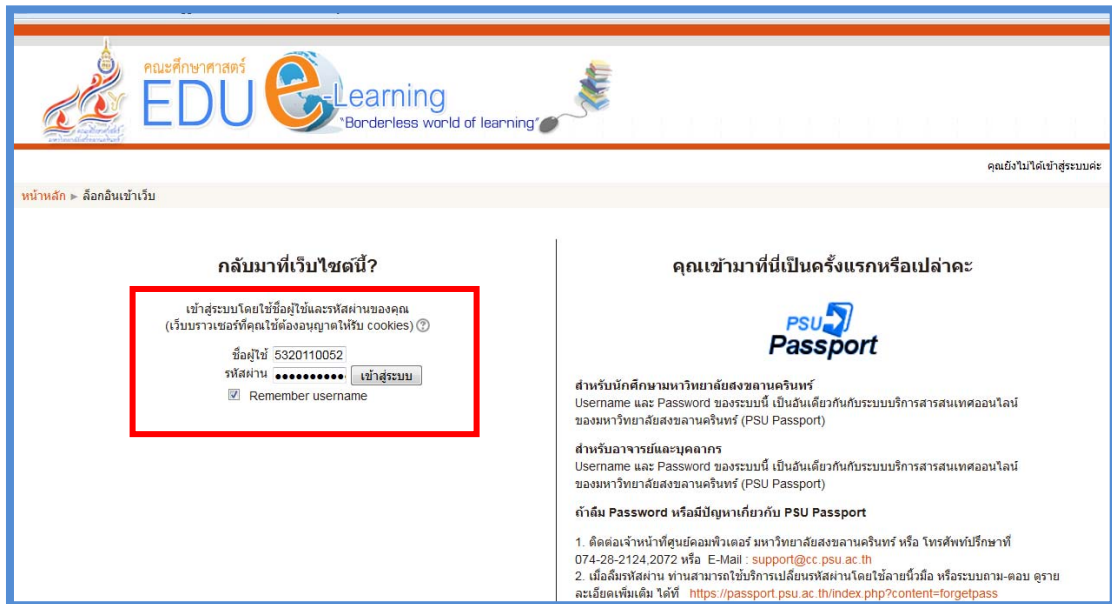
คณะศึกษาศาสตร์ EDU e-Learning "Borderless world of learning"

คุณยังไม่ได้เข้าสู่ระบบค่ะ

หน้าหลัก ► ล็อกอินเข้าเว็บ

กลับมาที่เว็บไซต์นี้?

เข้าสู่ระบบโดยใช้ชื่อผู้ใช้และรหัสผ่านของคุณ
(เว็บบราวเซอร์ที่คุณใช้ต้องอนุญาตให้รับ cookies)

ชื่อผู้ใช้ 5320110052
รหัสผ่าน •••••••••• เข้าสู่ระบบ
Remember username

คุณเข้ามาที่นี่เป็นครั้งแรกหรือเปล่าคะ

PSU Passport

สำหรับนักศึกษามหาวิทยาลัยสงขลานครินทร์
Username และ Password ของระบบนี้ เป็นอันเดียวกันกับระบบบริการสารสนเทศออนไลน์ ของมหาวิทยาลัยสงขลานครินทร์ (PSU Passport)

สำหรับอาจารย์และบุคลากร
Username และ Password ของระบบนี้ เป็นอันเดียวกันกับระบบบริการสารสนเทศออนไลน์ ของมหาวิทยาลัยสงขลานครินทร์ (PSU Passport)

ถ้าลืม Password หรือมีปัญหาเกี่ยวกับ PSU Passport

1. ติดต่อเจ้าหน้าที่ศูนย์คอมพิวเตอร์ มหาวิทยาลัยสงขลานครินทร์ หรือ โทรศัพท์ปรึกษาที่ 074-28-2124,2072 หรือ E-Mail : support@cc.psu.ac.th
2. เมื่อลืมรหัสผ่าน ท่านสามารถใช้บริการเปลี่ยนรหัสผ่านโดยใช้ลายนิ้วมือ หรือระบบถาม-ตอบ ดูรายละเอียดเพิ่มเติม ได้ที่ https://passport.psu.ac.th/index.php?content=forgetpass